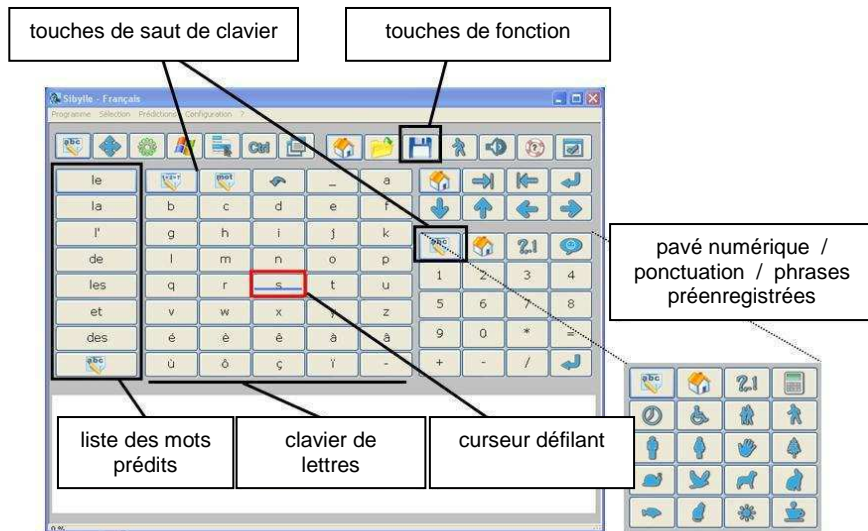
touches de saut de clavier

touches de fonction

Sibylle - Français

Programme Sélection Prédictions Configuration ?

Ctrl

le
la
l'
de
les
et
des

mot

a b c d e f g h i j k l m n o p q r s t u v w x y z é è ê à â ù ô ç ï -

1 2 3 4 5 6 7 8 9 0 * = + - /

2.1

pavé numérique / ponctuation / phrases préenregistrées

liste des mots prédits

clavier de lettres

curseur défilant